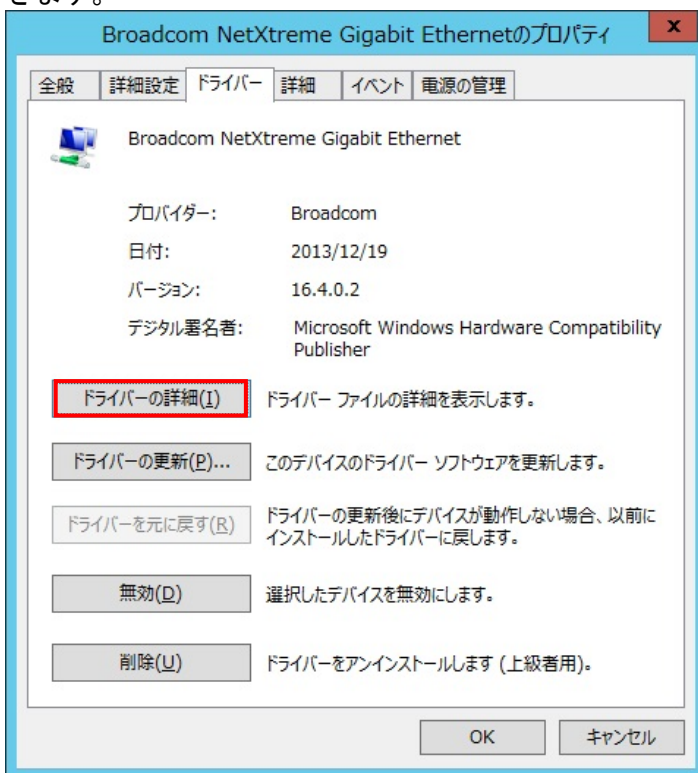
Broadcom NetXtreme Gigabit Ethernetのプロパティ

x

全般 | 詳細設定 | ドライバー | 詳細 | イベント | 電源の管理

Broadcom NetXtreme Gigabit Ethernet

プロバイダー: Broadcom

日付: 2013/12/19

バージョン: 16.4.0.2

デジタル署名者: Microsoft Windows Hardware Compatibility Publisher

ドライバーの詳細(I) ドライバー ファイルの詳細を表示します。

ドライバーの更新(P)... このデバイスのドライバー ソフトウェアを更新します。

ドライバーを元に戻す(R) ドライバーの更新後にデバイスが動作しない場合、以前にインストールしたドライバーに戻します。

無効(D) 選択したデバイスを無効にします。

削除(U) ドライバーをアンインストールします (上級者用)。

OK キャンセル